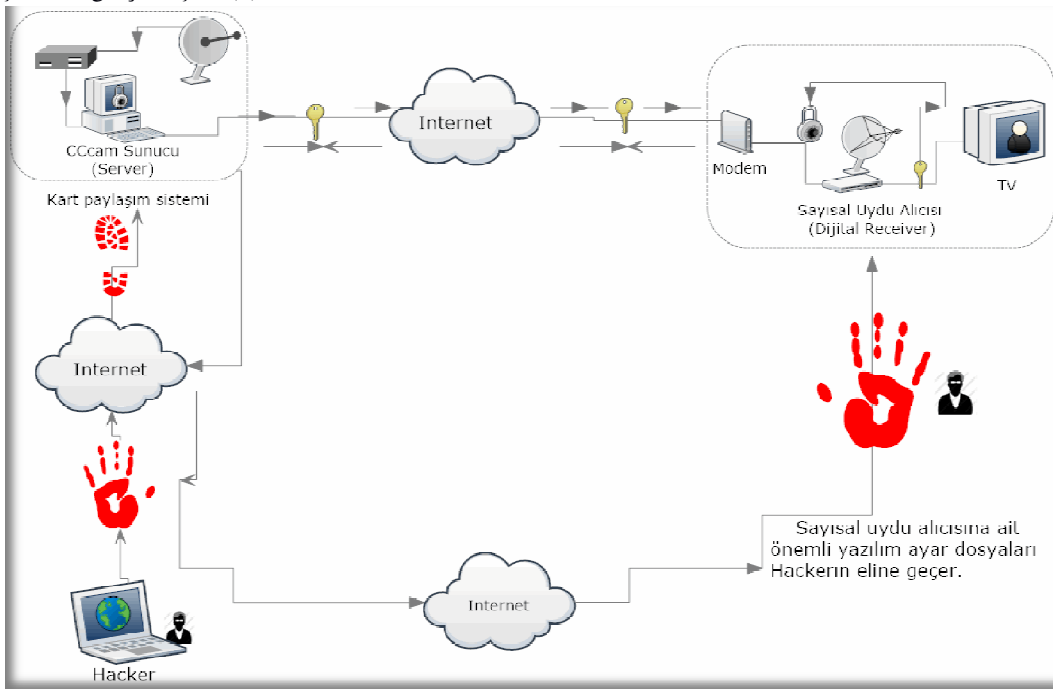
CCcam Sunucu
(Server)

Internet

Modem

TV

Sayısal Uydu Alıcısı
(Dijital Receiver)

Kart paylaşım sistemi

Internet

Internet

Sayısal uydu alıcısına ait önemli yazılım ayar dosyaları Hackerın eline geçer.

Hacker